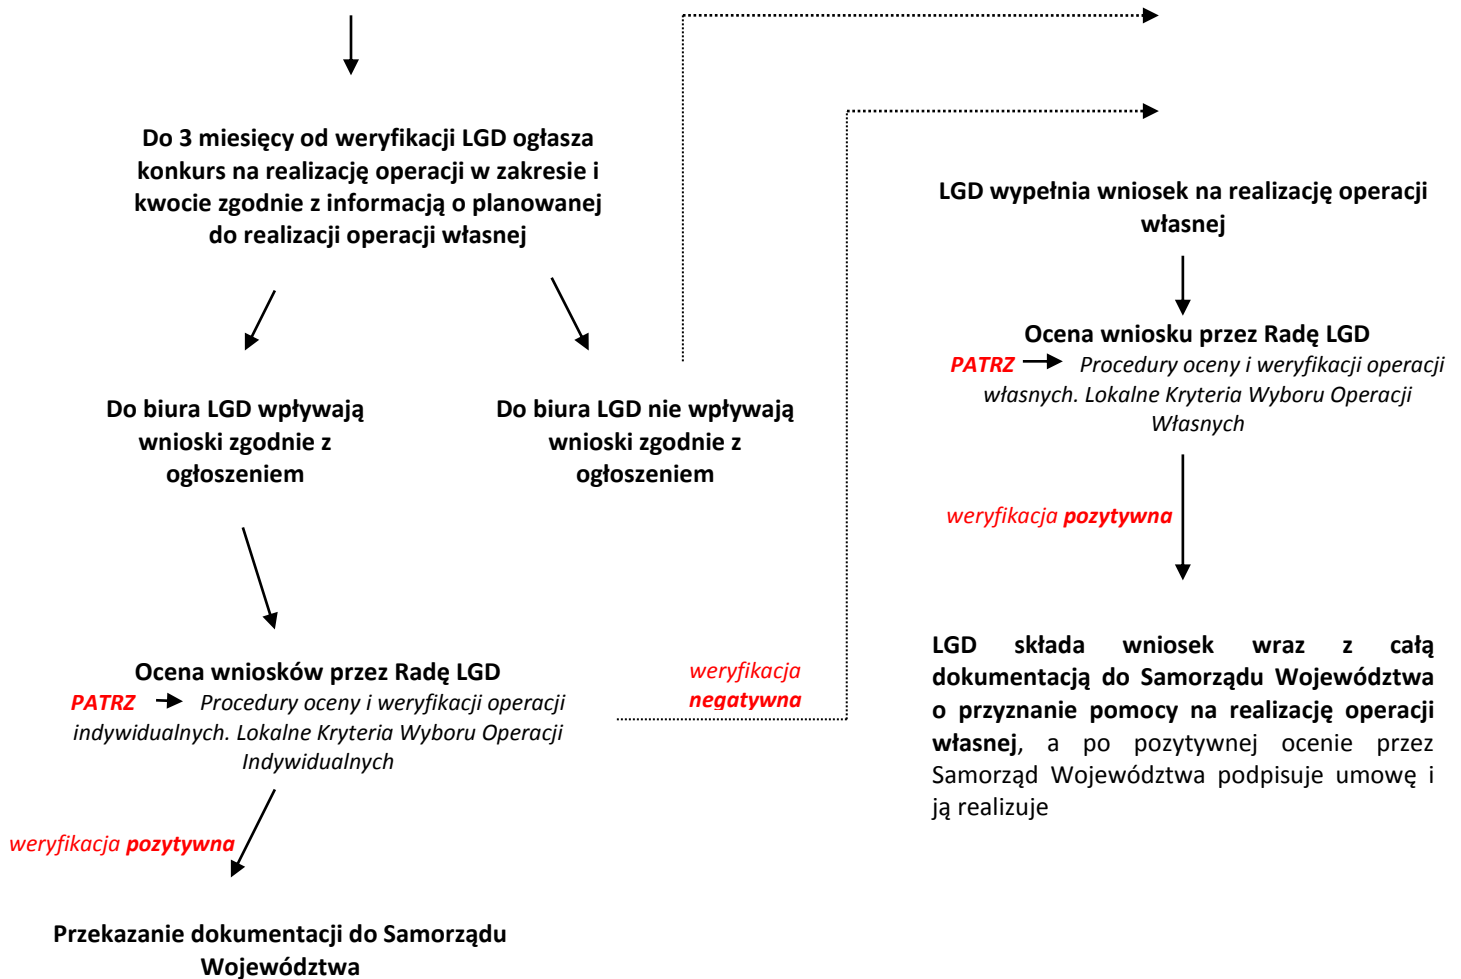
Do 3 miesięcy od weryfikacji LGD ogłasza konkurs na realizację operacji w zakresie i kwocie zgodnie z informacją o planowanej do realizacji operacji własnej

Do biura LGD wpływają wnioski zgodnie z ogłoszeniem

Do biura LGD nie wpływają wnioski zgodnie z ogłoszeniem

Ocena wniosków przez Radę LGD
PATRZ Procedury oceny i weryfikacji operacji indywidualnych. Lokalne Kryteria Wyboru Operacji Indywidualnych

weryfikacja negatywna

weryfikacja pozytywna

Przekazanie dokumentacji do Samorządu Województwa

LGD wypełnia wniosek na realizację operacji własnej

Ocena wniosku przez Radę LGD
PATRZ Procedury oceny i weryfikacji operacji własnych. Lokalne Kryteria Wyboru Operacji Własnych

weryfikacja pozytywna

LGD składa wniosek wraz z całą dokumentacją do Samorządu Województwa o przyznanie pomocy na realizację operacji własnej, a po pozytywnej ocenie przez Samorząd Województwa podpisuje umowę i ją realizuje